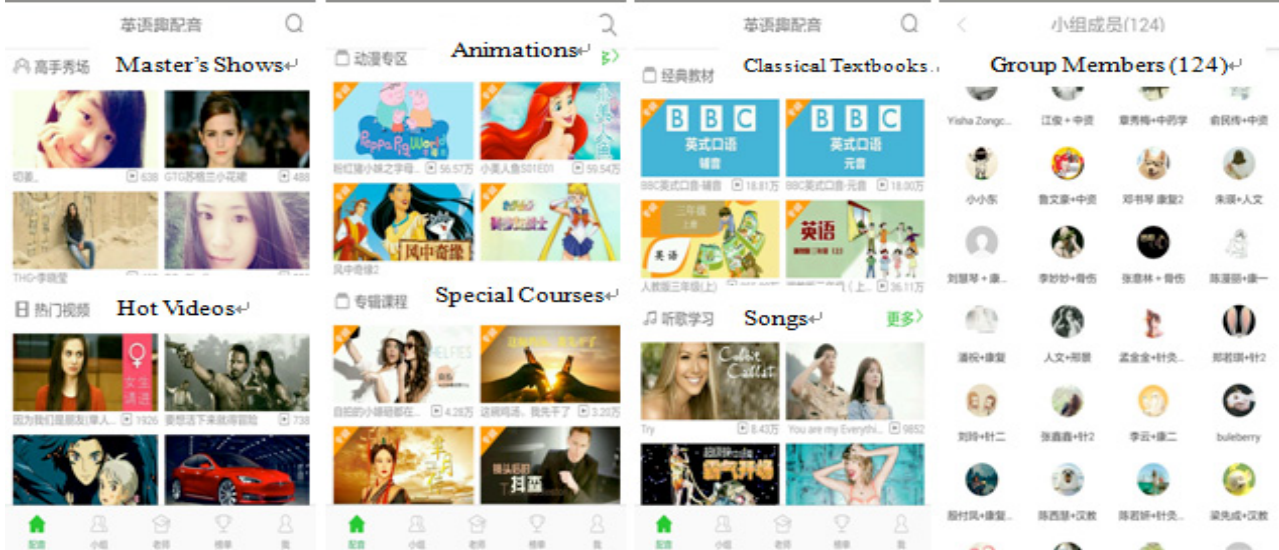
英语趣配音

高手秀场 Master's Shows

切换 638
GTG苏格兰小花猫 488
THG·李晓莹

热门视频 Hot Videos

女生 请进
因为我们是朋友(单人... 1926
要想活下来就得冒险 738

配音 小组 老师 榜单 我

动漫专区 Animations

Peppa Pig World
粉红猪小妹之字母... 56.57万
小美人鱼S01E01 59.54万
风中奇缘
风中奇缘2

专辑课程 Special Courses

SELFIES
自拍的小蜂蜜都在... 4.28万
这碗鸡汤，我先干了 3.20万
抖森

配音 小组 老师 榜单 我

英语趣配音

经典教材 Classical Textbooks

BBC 英式口语 辅音
BBC 英式口语 元音
BBC英式口语-辅音 18.81万
BBC英式口语-元音 18.00万
三年级 上册
英语
英语
人教版三年级(上) 36.11万

听歌学习 Songs 更多

Colbie Caillat
Try 8.43万
You are my Everythi... 9852

配音 小组 老师 榜单 我

小组成员(124) Group Members (124)

Yisha Zongc... 江佼+中资 章秀梅+中药学 俞民伟+中资
小小东 鲁文康+中资 郑书琴 康复2 朱琪+人文
刘慧琴+康... 李妙妙+骨伤 张意林+骨伤 陈漫丽+康一
潘祝+康复 人文+韩昱 孟金金+针灸... 郑君娟+针2
刘玥+针二 张鑫鑫+针2 李云+康二 buleberry
殷付凤+康复... 陈西瑶+汉教 陈君妍+针灸... 梁先成+汉教